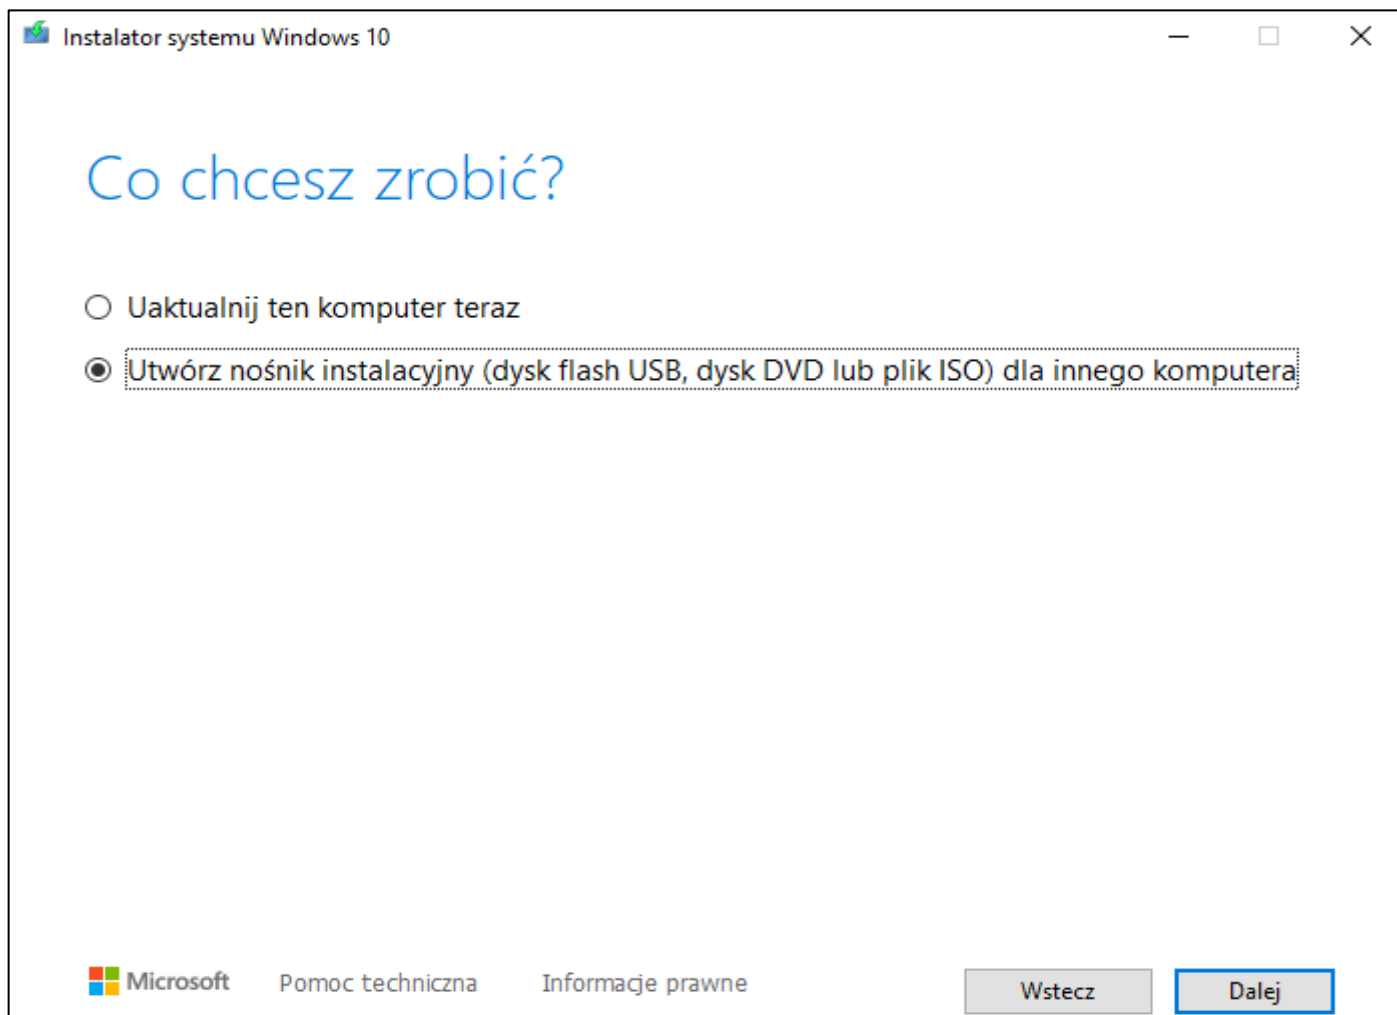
Instalator systemu Windows 10

Co chcesz zrobić?

Uaktualnij ten komputer teraz

Utwórz nośnik instalacyjny (dysk flash USB, dysk DVD lub plik ISO) dla innego komputera

Microsoft Pomoc techniczna Informacje prawne

Wstecz Dalej